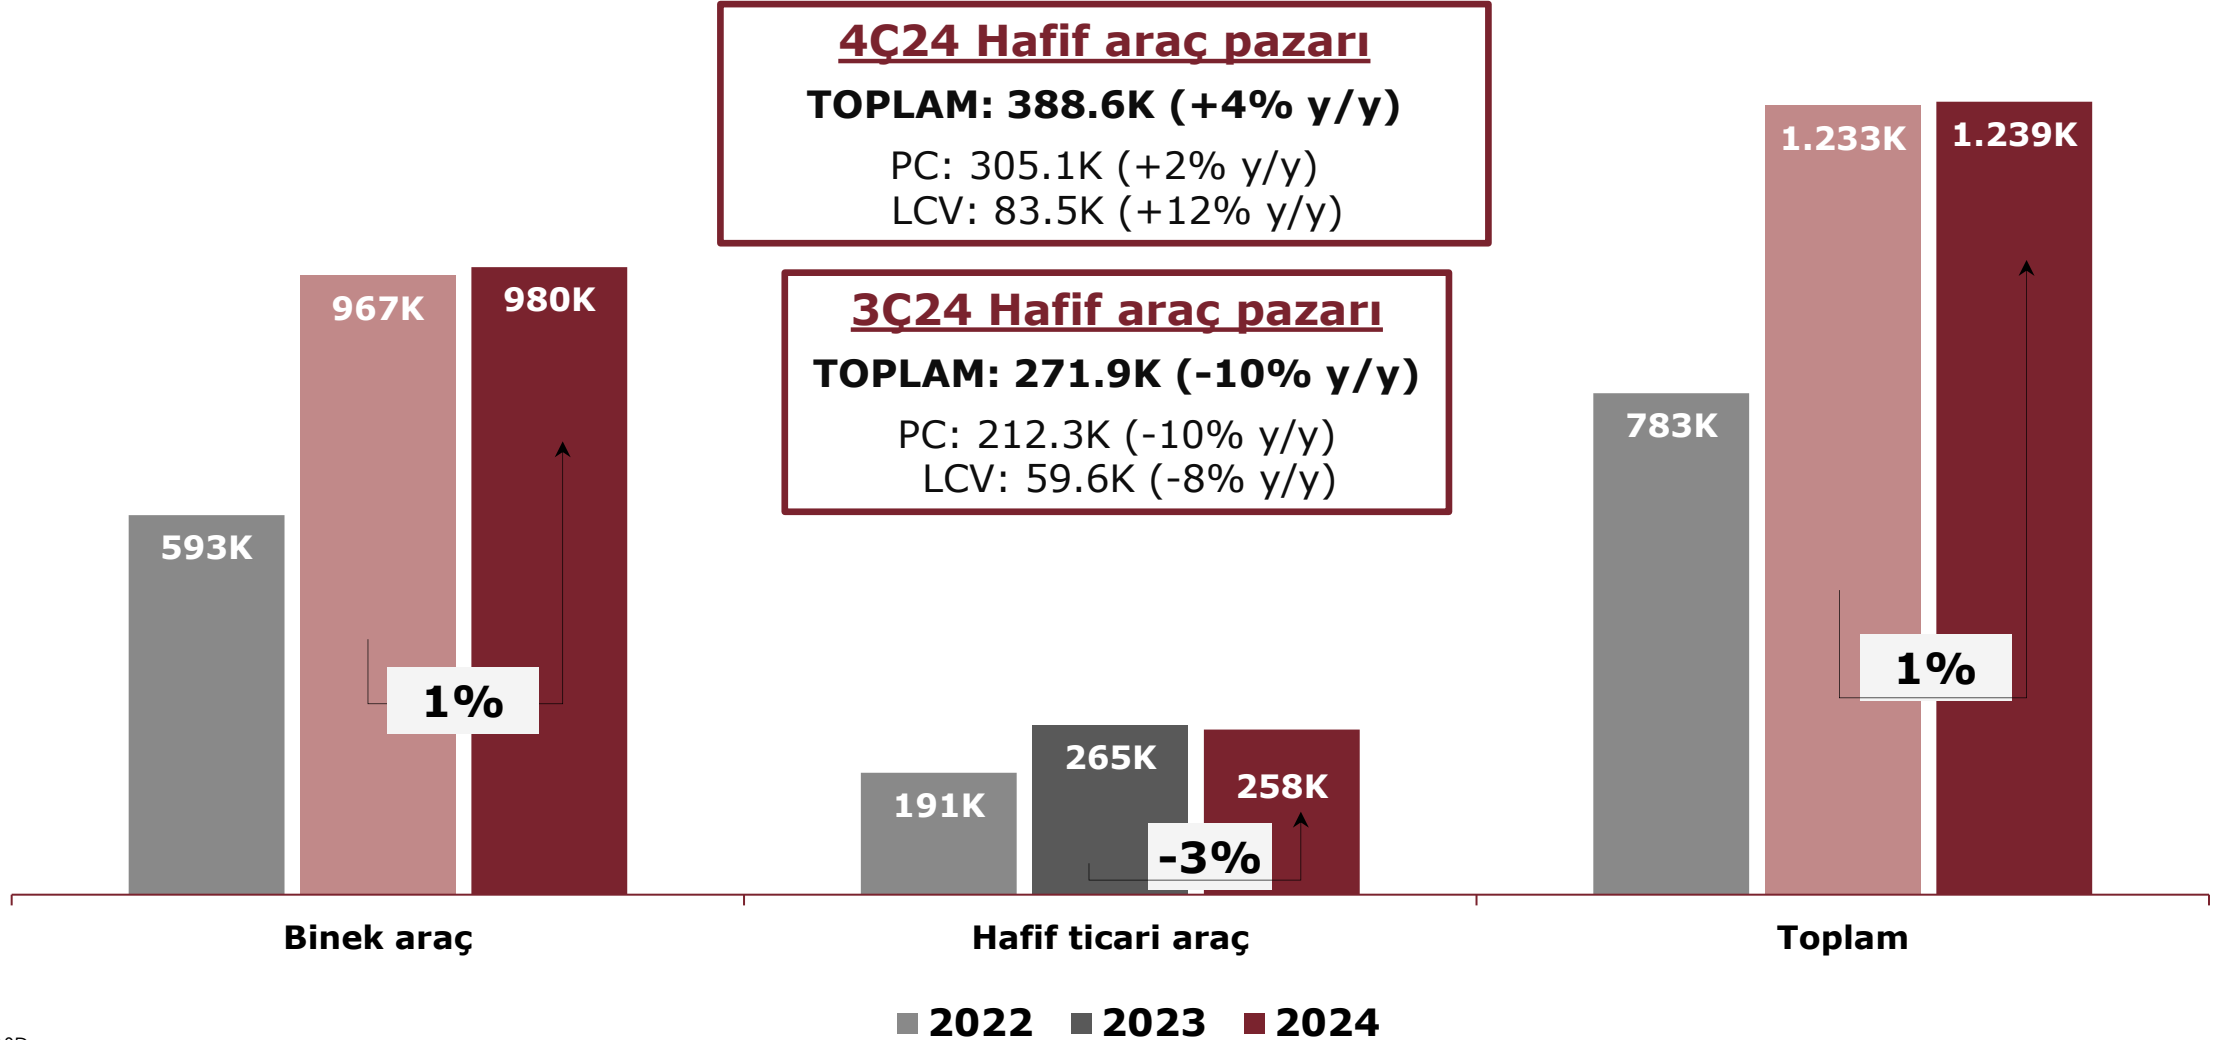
4Ç24 Hafif araç pazarı

TOPLAM: 388.6K (+4% y/y)

PC: 305.1K (+2% y/y)
LCV: 83.5K (+12% y/y)

3Ç24 Hafif araç pazarı

TOPLAM: 271.9K (-10% y/y)

PC: 212.3K (-10% y/y)
LCV: 59.6K (-8% y/y)

593K
967K
980K
1%

191K
265K
258K
-3%

783K
1.233K
1.239K
1%

Binek araç

Hafif ticari araç

Toplam

2022 2023 2024